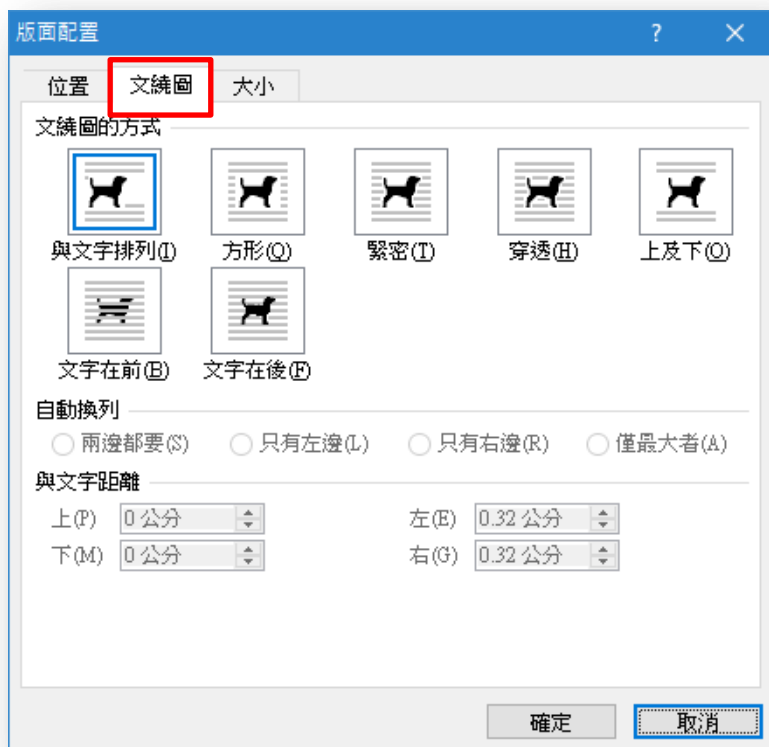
版面配置

?

位置 文繞圖 大小

文繞圖的方式

與文字排列(I) 方形(Q) 緊密(T) 穿透(H) 上及下(O)

文字在前(B) 文字在後(F)

自動換列

兩邊都要(S) 只有左邊(L) 只有右邊(R) 僅最大者(A)

與文字距離

上(P) 0 公分
下(M) 0 公分
左(E) 0.32 公分
右(G) 0.32 公分

確定 取消